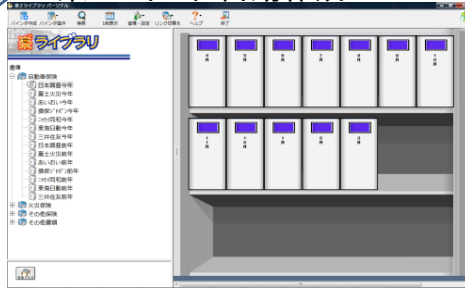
楽ライブラリ パーソナル

バインダ作成 バインダ編集 検索 1件表示 整理・設定 リンク切替え ヘルプ 終了

楽ライブラリ

書庫
自動車部隊
日本興亜今年
富士火災今年
あいおい今年
損保ジャパン今年
ニッセイ同和今年
東海日動今年
三井住友今年
日本興亜前年
富士火災前年
あいおい前年
損保ジャパン前年
ニッセイ同和前年
東海日動前年
三井住友前年
火災保険
その他保険
その他書類